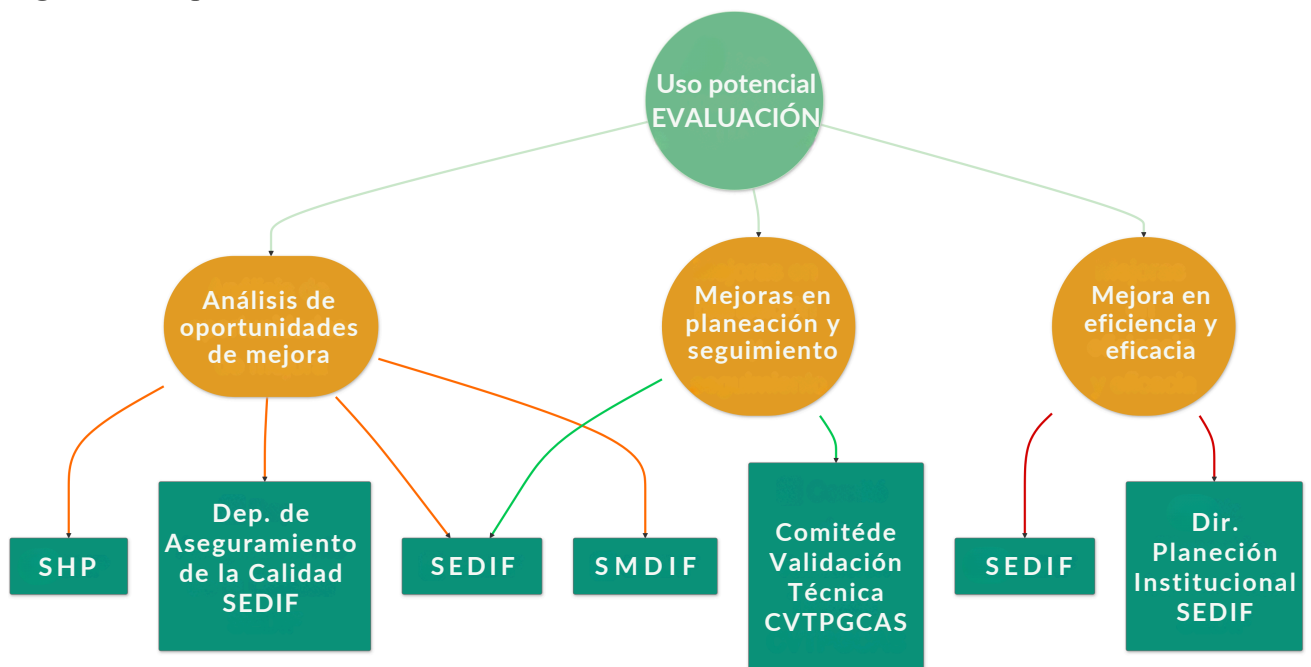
Uso potencial EVALUACIÓN

Análisis de oportunidades de mejora

Mejoras en planeación y seguimiento

Mejora en eficiencia y eficacia

SHP

Dep. de Aseguramiento de la Calidad SEDIF

SEDIF

SMDIF

Comitéde Validación Técnica CVTPGCAS

SEDIF

Dir. Planeción Institucional SEDIF